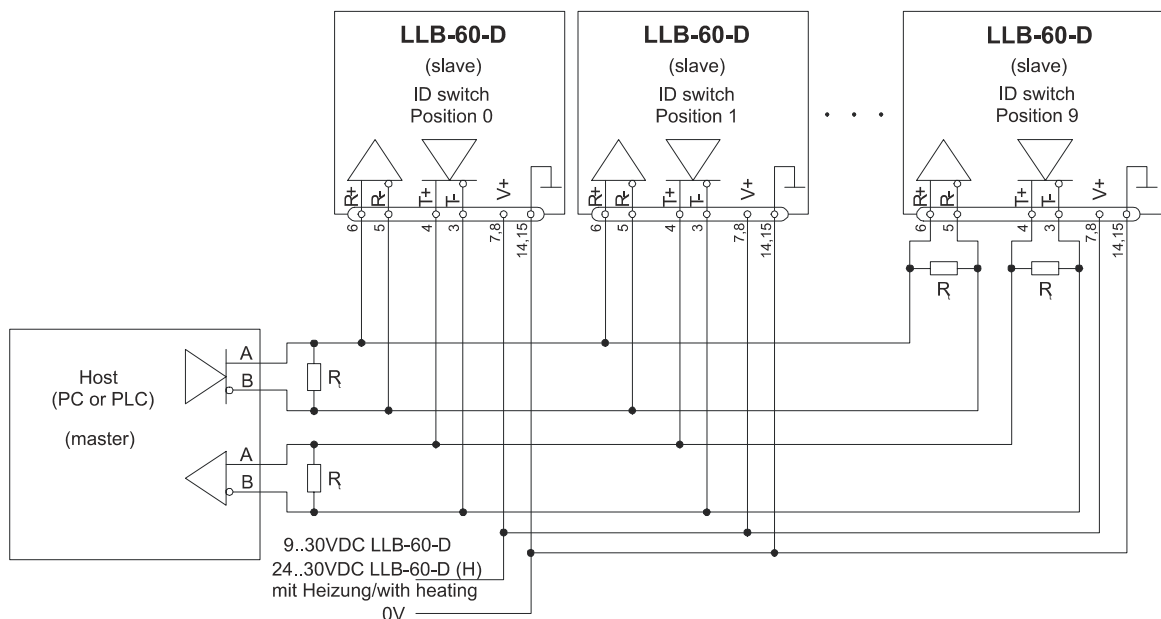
LLB-60-D
(slave)
ID switch
Position 0

R+ R- T+ T- V+
6 5 4 3 7,8 14,15

LLB-60-D
(slave)
ID switch
Position 1

R+ R- T+ T- V+
6 5 4 3 7,8 14,15

. . .

LLB-60-D
(slave)
ID switch
Position 9

R+ R- T+ T- V+
6 5 4 3 7,8 14,15

R
R

Host
(PC or PLC)

(master)

A
B
R

A
B
R

9..30VDC LLB-60-D
24..30VDC LLB-60-D (H)
mit Heizung/with heating
0V